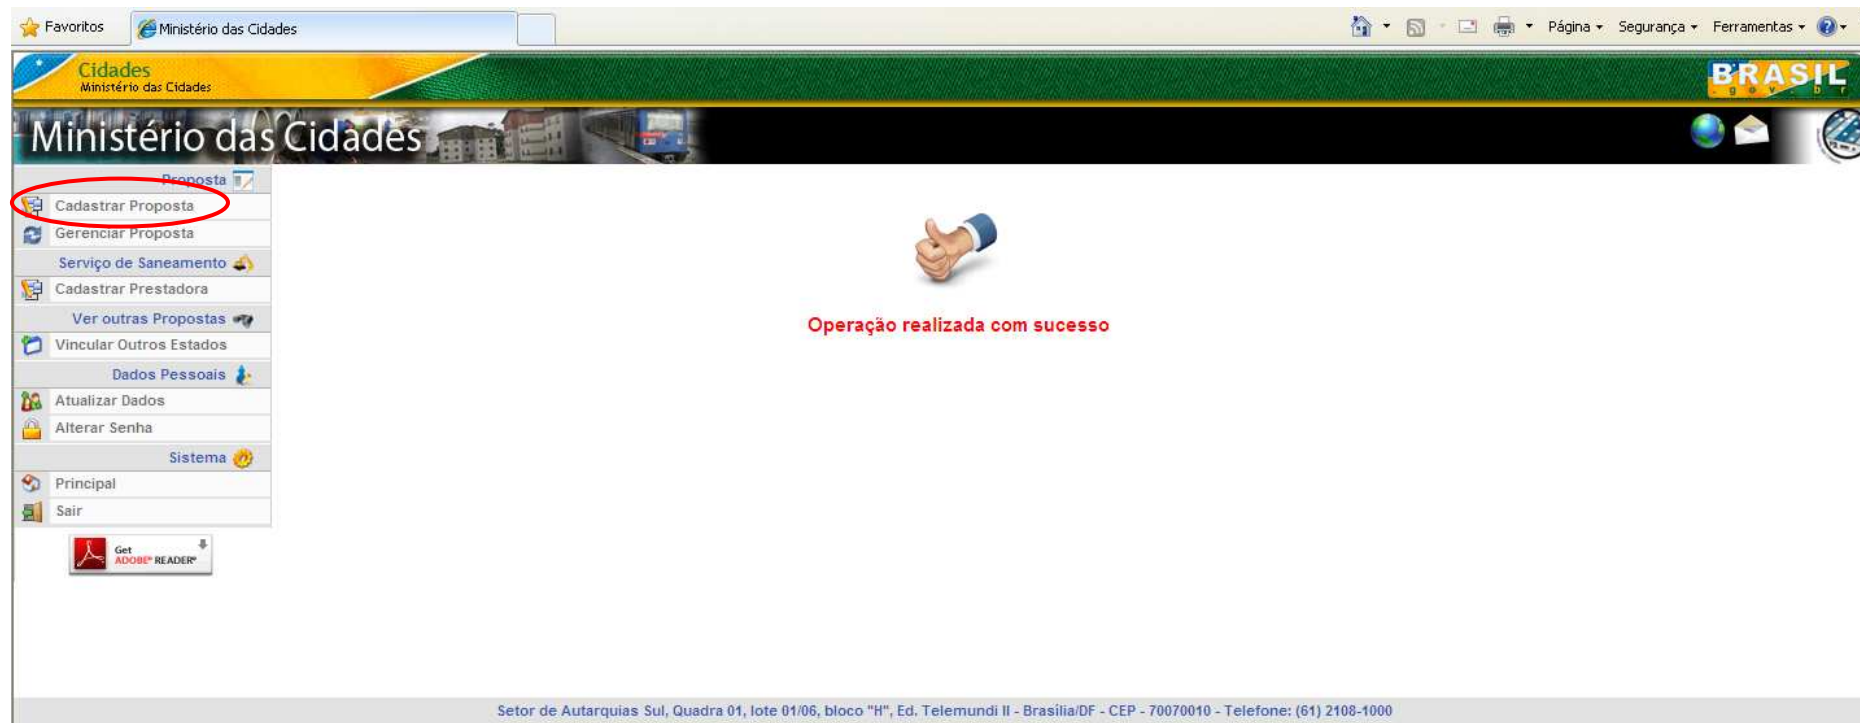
Favoritos
Ministério das Cidades
Página ▾ Segurança ▾ Ferramentas ▾

Cidades
Ministério das Cidades
BRASIL
g o v . b r

Ministério das Cidades

Proposta
Cadastrar Proposta
Gerenciar Proposta
Serviço de Saneamento
Cadastrar Prestadora
Ver outras Propostas
Vincular Outros Estados
Dados Pessoais
Atualizar Dados
Alterar Senha
Sistema
Principal
Sair

Get ADOBE® READER®

Operação realizada com sucesso

Setor de Autarquias Sul, Quadra 01, lote 01/06, bloco "H", Ed. Telemundi II - Brasília/DF - CEP - 70070010 - Telefone: (61) 2108-1000